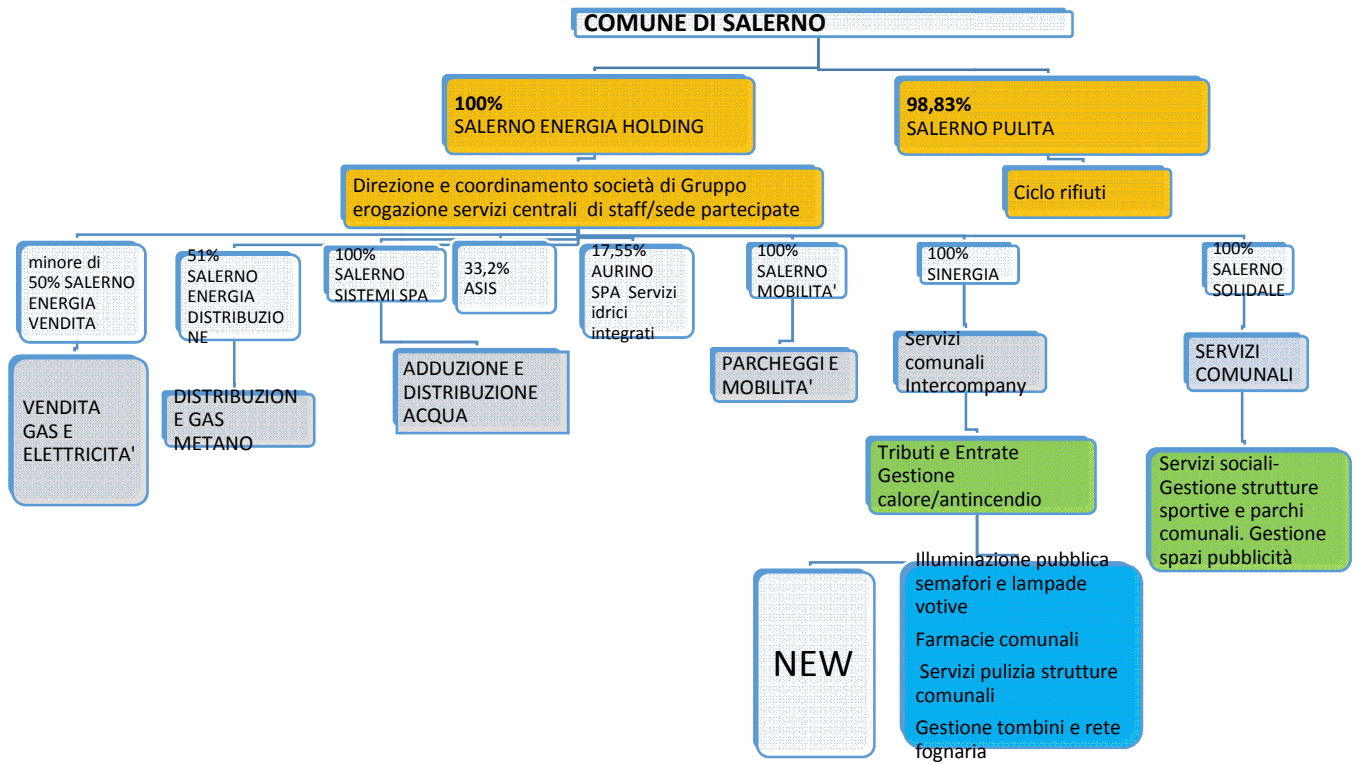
COMUNE DI SALERNO

100%
SALERNO ENERGIA HOLDING

98,83%
SALERNO PULITA

Direzione e coordinamento società di Gruppo erogazione servizi centrali di staff/sede partecipate

Ciclo rifiuti

minore di 50% SALERNO ENERGIA VENDITA

VENDITA GAS E ELETTRICITA'

51% SALERNO ENERGIA DISTRIBUZIONE

DISTRIBUZIONE GAS METANO

100% SALERNO SISTEMI SPA

ADDUZIONE E DISTRIBUZIONE ACQUA

33,2% ASIS

17,55% AURINO SPA Servizi idrici integrati

100% SALERNO MOBILITA'

PARCHEGGI E MOBILITA'

100% SINERGIA

Servizi comunali Intercompany

Tributi e Entrate Gestione calore/antincendio

100% SALERNO SOLIDALE

SERVIZI COMUNALI

Servizi sociali-Gestione strutture sportive e parchi comunali. Gestione spazi pubblicità

NEW

Illuminazione pubblica semafori e lampade votive

Farmacie comunali

Servizi pulizia strutture comunali

Gestione tombini e rete fognaria